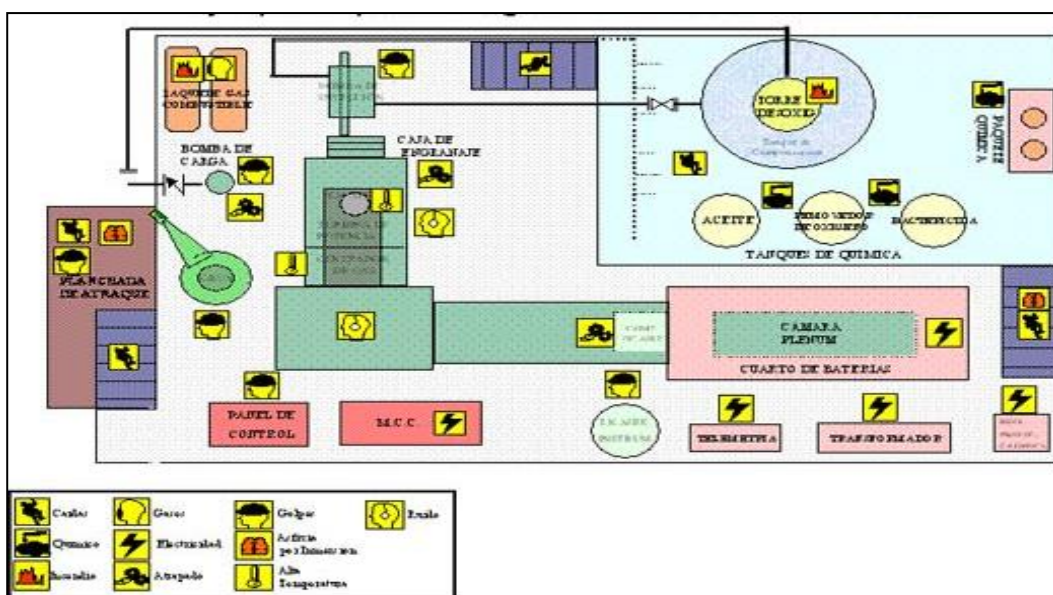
TANQUE DE GAS COMBUSTIBLE

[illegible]

CAJA DE ENGRANAJE

BOMBA DE CARGA

TORRE DEOXE

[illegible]

PAQUETE QUIMICA

ACEITE

REMOVEDOR DE OXIGENO

BACTERICIDA

TANQUES DE QUIMICA

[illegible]

PLANCHADA DE ATRAQUE

CAMARA PLENUM

CUARTO DE BATERIAS

PANEL DE CONTROL

M.C.C

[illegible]

TELEMETRIA

TRANSFORMADOR

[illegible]

Caidas
Gases
Golpes
Ruido
Quimico
Electricidad
Asfixia por Inmersion
Incendio
Atrapado
Alta Temperatura